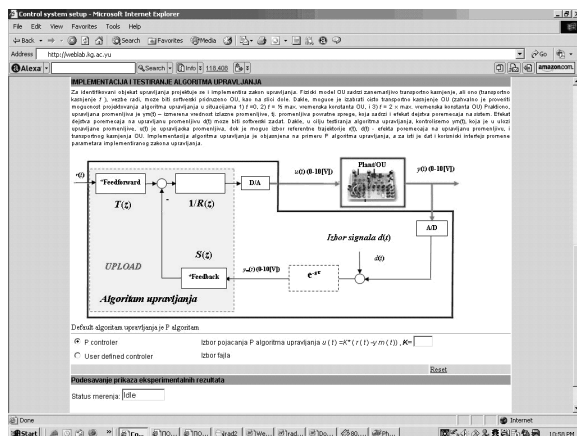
Control system setup - Microsoft Internet Explorer

File Edit View Favorites Tools Help

Back Search Favorites Media

Address http://weblab.kg.ac.yu

Alexa Search Info 118,408 amazon.com

IMPLEMENTACIJA I TESTIRANJE ALGORITMA UPRAVLJANJA

Za identifikovani objekat upravljanja projektuje se i implementira zakon upravljanja. Fizički model OU zadati zanemarljivo transportno kašnjenje, ali ono (transportno kašnjenje $\tau$), veštački se može birati softverski podešeno OU, kao na slici dole. Dakle, moguće je izabrati oblik transportnog kašnjenja OU (zahvaljujući proceni mogućnosti projektovanja algoritma upravljanja u situacijama 1) $\tau$ =0, 2) $\tau$ = 1x max. vremenska konstanta OU, i 3) $\tau$ = 2 x max. vremenska konstanta OU) Praktično, upravljana promenljiva je ym(t) – izmerena vrednost izlazne promenljive, tj. promenljiva povratne sprege, koja zadaci i efekat dejstva poremećaja na sistem. Efekat dejstva poremećaja na upravljanu promenljivu, d(t) može biti softverski zadat. Dakle, u cilju testiranja algoritma upravljanja, kontrolisemo ym(t), koja je u stvari upravljana promenljiva, u(t) je upravljačka promenljiva, dok je moguće izbor referentne trajektorije r(t), d(t) - efekta poremećaja na upravljanu promenljivu, i transportnog kašnjenja OU. Implementacija algoritma upravljanja je objašnjena na primeru P algoritma upravljanja, a za istI je dat i korisnički interfejs promene parametara implementiranog zakona upravljanja.

r(t)

*Feedforward

$T(z)$

$1/R(z)$

D/A

u(t) (0-10[V])

Plant/OU

y(t) (0-10[V])

A/D

Izbor signala d(t)

d(t)

$S(z)$

UPLOAD

*Feedback

$y_m(t)$ (0-10[V])

$e^{-s\tau}$

Algoritam upravljanja

Default algoritam upravljanja je P algoritam

P controler

Izbor pojacanja P algoritma upravljanja u ( t ) =K* ( r ( t ) -y m ( t ) ) , K=

User defined controler

Izbor fajla

Reset

Podesavanje prikaza eksperimentalnih rezultata

Status merenja: Idle

Done

Internet

Start

10:55 PM